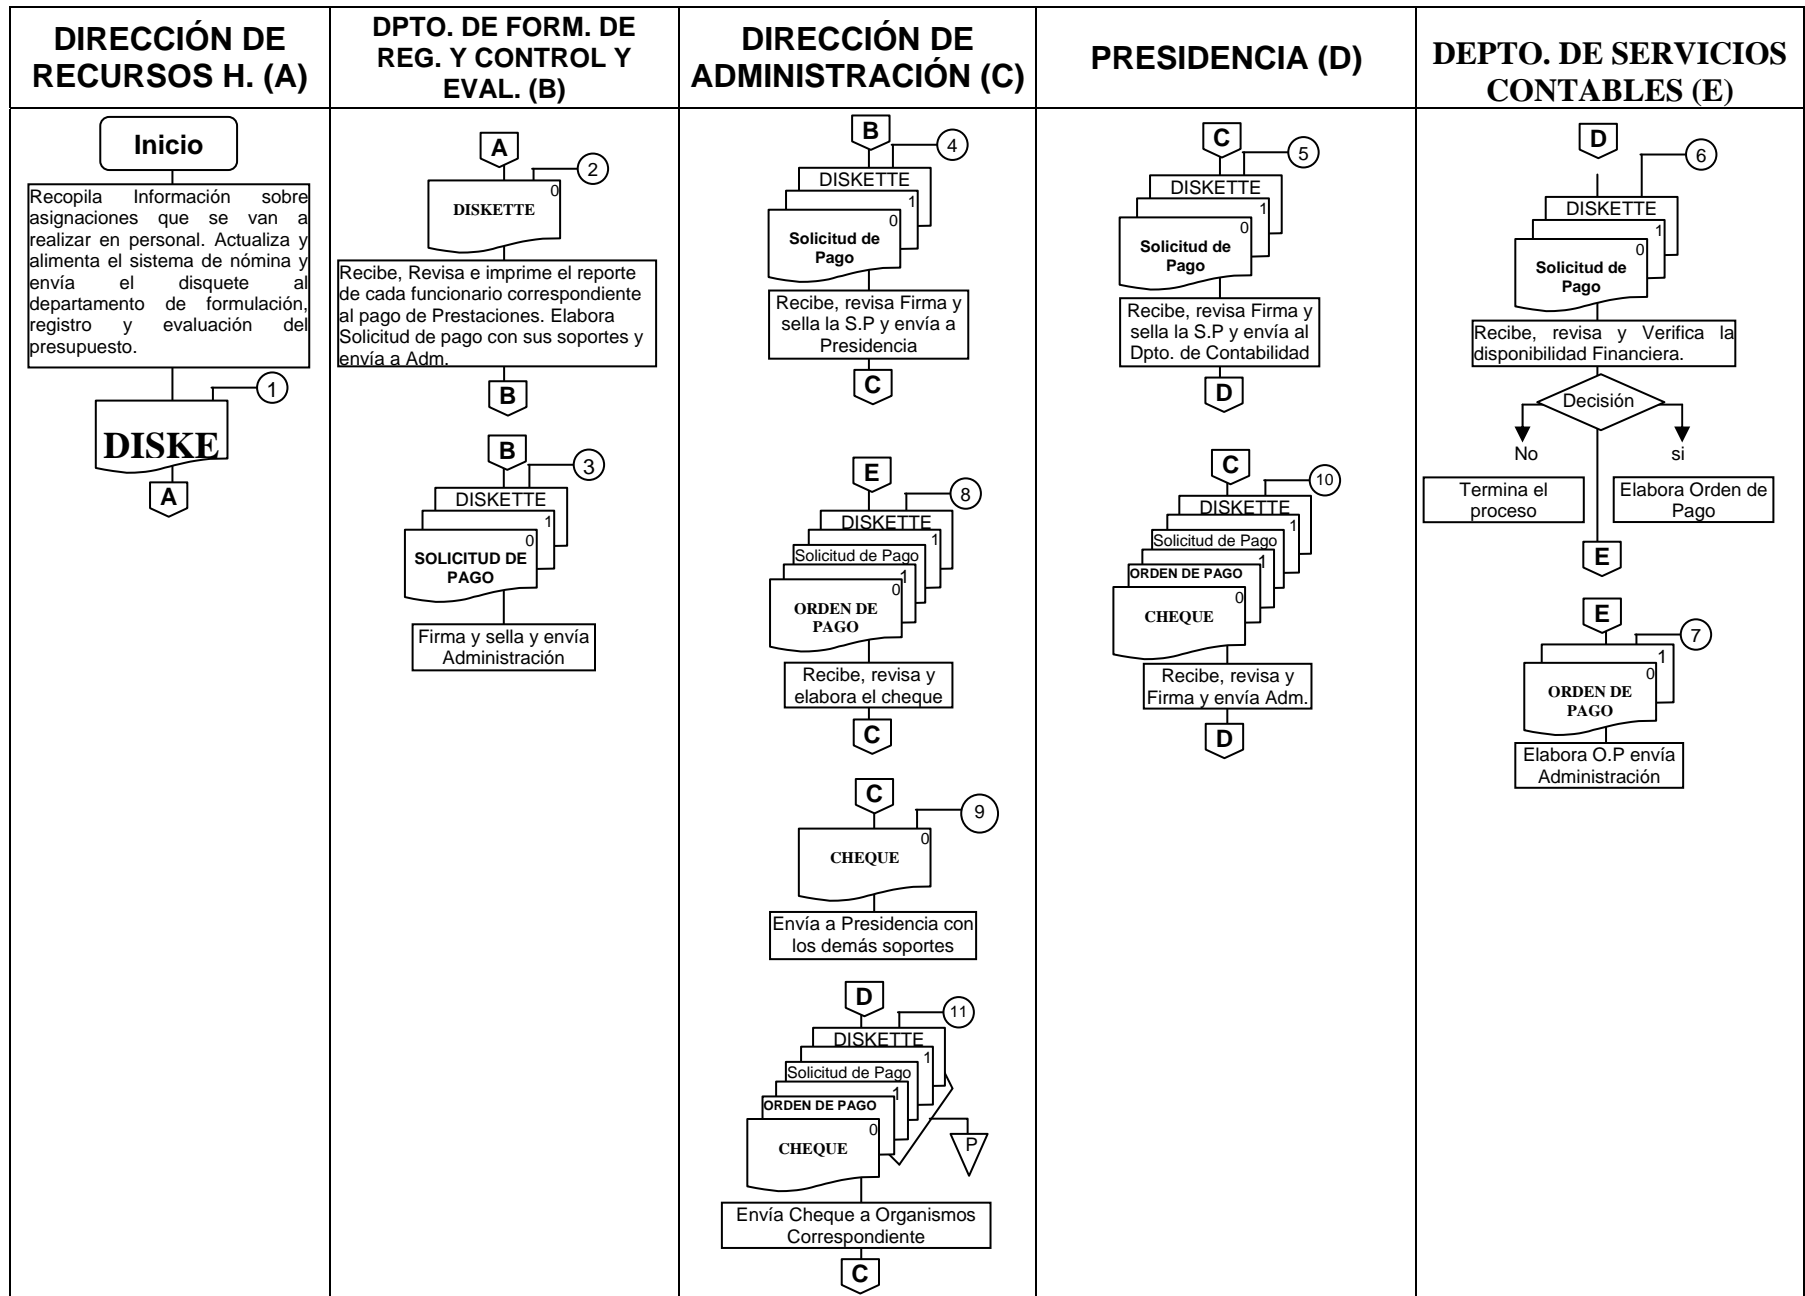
| DIRECCIÓN DE RECURSOS H. (A) | DPTO. DE FORM. DE REG. Y CONTROL Y EVAL. (B) | DIRECCIÓN DE ADMINISTRACIÓN (C) | PRESIDENCIA (D) | DEPTO. DE SERVICIOS CONTABLES (E) |
|---|---|---|---|---|
| Inicio<br>Recopila Información sobre asignaciones que se van a realizar en personal. Actualiza y alimenta el sistema de nómina y envía el disquete al departamento de formulación, registro y evaluación del presupuesto.<br>1<br>DISKE<br>A | A<br>2<br>0<br>DISKETTE<br>Recibe, Revisa e imprime el reporte de cada funcionario correspondiente al pago de Prestaciones. Elabora Solicitud de pago con sus soportes y envía a Adm.<br>B<br>B<br>3<br>DISKETTE<br>1<br>0<br>SOLICITUD DE PAGO<br>Firma y sella y envía Administración | B<br>4<br>DISKETTE<br>1<br>0<br>Solicitud de Pago<br>Recibe, revisa Firma y sella la S.P y envía a Presidencia<br>C<br>E<br>8<br>DISKETTE<br>1<br>Solicitud de Pago<br>1<br>0<br>ORDEN DE PAGO<br>Recibe, revisa y elabora el cheque<br>C<br>C<br>9<br>0<br>CHEQUE<br>Envía a Presidencia con los demás soportes<br>D<br>11<br>DISKETTE<br>1<br>Solicitud de Pago<br>1<br>ORDEN DE PAGO<br>0<br>CHEQUE<br>P<br>Envía Cheque a Organismos Correspondiente<br>C | C<br>5<br>DISKETTE<br>1<br>0<br>Solicitud de Pago<br>Recibe, revisa Firma y sella la S.P y envía al Dpto. de Contabilidad<br>D<br>C<br>10<br>DISKETTE<br>1<br>Solicitud de Pago<br>1<br>ORDEN DE PAGO<br>0<br>CHEQUE<br>Recibe, revisa y Firma y envía Adm.<br>D | D<br>6<br>DISKETTE<br>1<br>0<br>Solicitud de Pago<br>Recibe, revisa y Verifica la disponibilidad Financiera.<br>Decisión<br>No<br>si<br>Termina el proceso<br>Elabora Orden de Pago<br>E<br>E<br>7<br>1<br>0<br>ORDEN DE PAGO<br>Elabora O.P envía Administración |